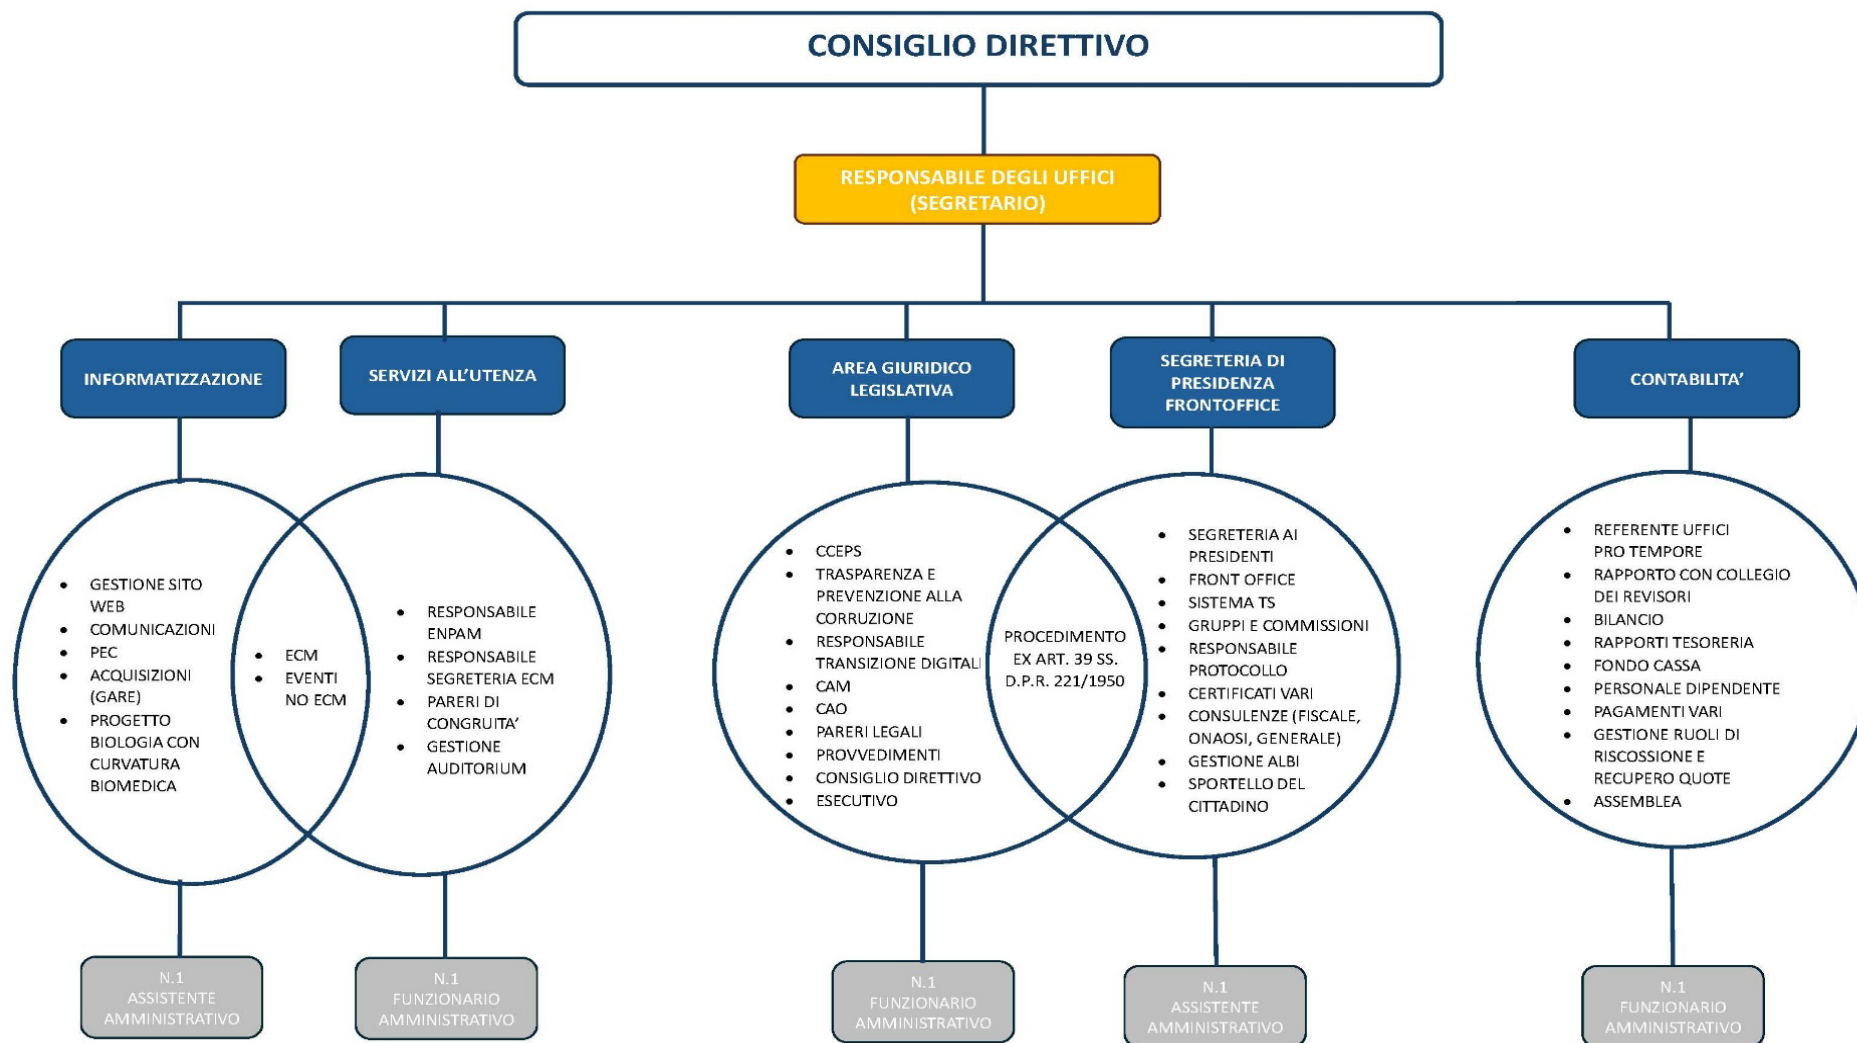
CONSIGLIO DIRETTIVO

RESPONSABILE DEGLI UFFICI (SEGRETARIO)

INFORMATIZZAZIONE

SERVIZI ALL'UTENZA

AREA GIURIDICO LEGISLATIVA

SEGRETERIA DI PRESIDENZA FRONTOFFICE

CONTABILITA'

- GESTIONE SITO WEB
- COMUNICAZIONI
- PEC
- ACQUISIZIONI (GARE)
- PROGETTO BIOLOGIA CON CURVATURA BIOMEDICA

- ECM
- EVENTI NO ECM

- RESPONSABILE ENPAM
- RESPONSABILE SEGRETERIA ECM
- PARERI DI CONGRUITA'
- GESTIONE AUDITORIUM

- CCEPS
- TRASPARENZA E PREVENZIONE ALLA CORRUZIONE
- RESPONSABILE TRANSIZIONE DIGITALE
- CAM
- CAO
- PARERI LEGALI
- PROVVEDIMENTI
- CONSIGLIO DIRETTIVO
- ESECUTIVO

PROCEDIMENTO EX ART. 39 SS. D.P.R. 221/1950

- SEGRETERIA AI PRESIDENTI
- FRONT OFFICE
- SISTEMA TS
- GRUPPI E COMMISSIONI
- RESPONSABILE PROTOCOLLO
- CERTIFICATI VARI
- CONSULENZE (FISCALE, ONAOSI, GENERALE)
- GESTIONE ALBI
- SPORTELLO DEL CITTADINO

- REFERENTE UFFICI PRO TEMPORE
- RAPPORTO CON COLLEGIO DEI REVISORI
- BILANCIO
- RAPPORTI TESORERIA
- FONDO CASSA
- PERSONALE DIPENDENTE
- PAGAMENTI VARI
- GESTIONE RUOLI DI RISCOSSIONE E RECUPERO QUOTE
- ASSEMBLEA

N.1 ASSISTENTE AMMINISTRATIVO

N.1 FUNZIONARIO AMMINISTRATIVO

N.1 FUNZIONARIO AMMINISTRATIVO

N.1 ASSISTENTE AMMINISTRATIVO

N.1 FUNZIONARIO AMMINISTRATIVO